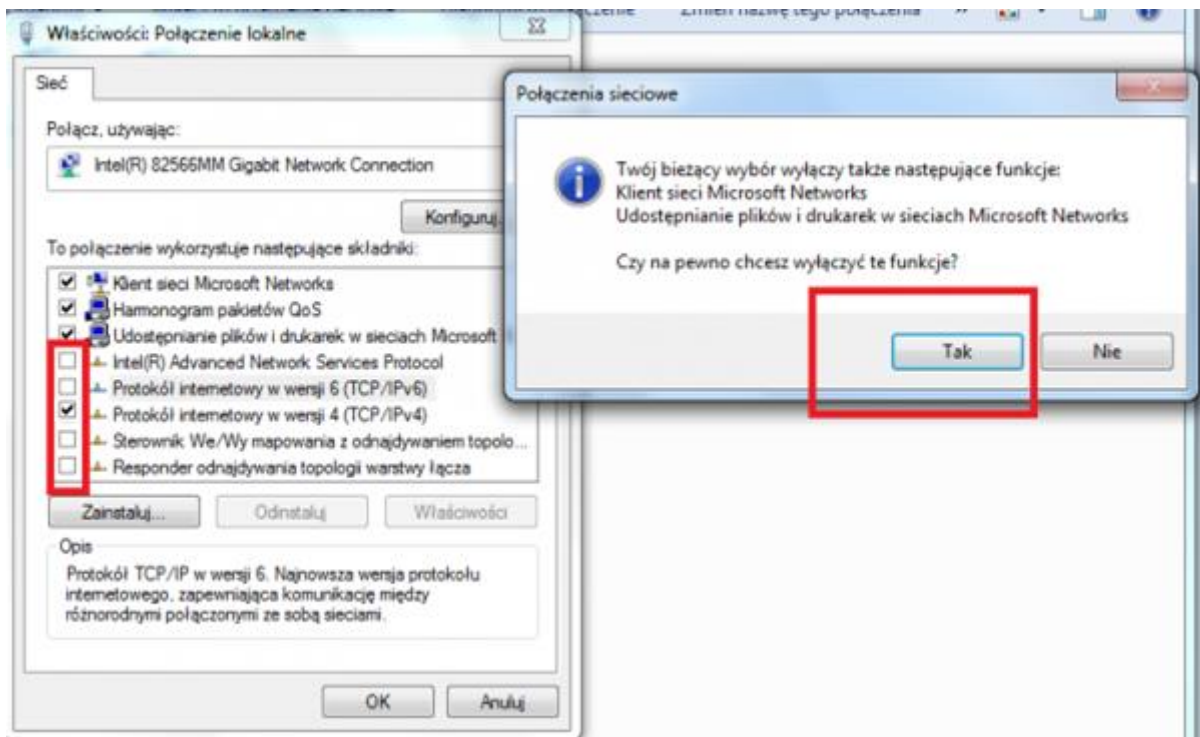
Właściwości: Połączenie lokalne

Sieć

Połącz, używając:

Intel(R) 82566MM Gigabit Network Connection

Konfiguruj...

To połączenie wykorzystuje następujące składniki:

Klient sieci Microsoft Networks
Harmonogram pakietów QoS
Udostępnianie plików i drukarek w sieciach Microsoft
Intel(R) Advanced Network Services Protocol
Protokół internetowy w wersji 6 (TCP/IPv6)
Protokół internetowy w wersji 4 (TCP/IPv4)
Sterownik We/Wy mapowania z odnajdywaniem topolo...
Responder odnajdywania topologii warstwy łącza

Zainstaluj... Odinstaluj Właściwości

Opis
Protokół TCP/IP w wersji 6. Najnowsza wersja protokołu internetowego, zapewniająca komunikację między różnorodnymi połączonymi ze sobą sieciami.

OK Anuluj

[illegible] Zmień nazwę tego połączenia »

Połączenia sieciowe

Twój bieżący wybór wyłączy także następujące funkcje:
Klient sieci Microsoft Networks
Udostępnianie plików i drukarek w sieciach Microsoft Networks

Czy na pewno chcesz wyłączyć te funkcje?

Tak Nie